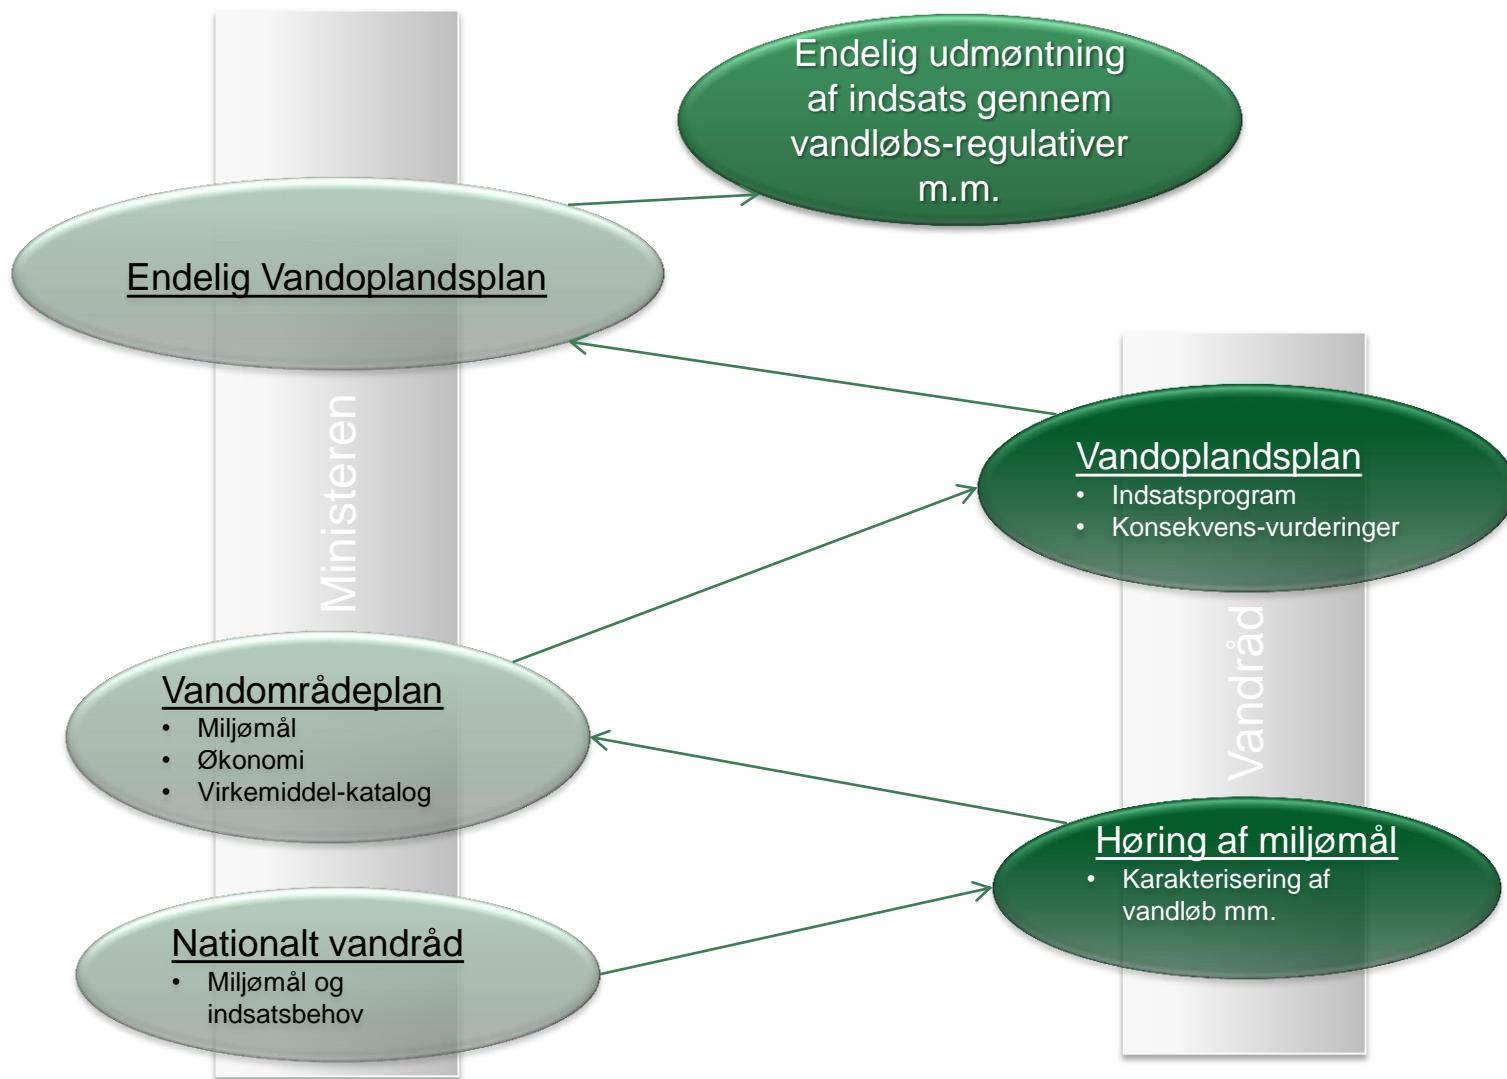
Endelig udmøntning af indsats gennem vandløbs-regulativer m.m.

Endelig Vandoplandsplan

Ministeren

Vandoplandsplan
• Indsatsprogram
• Konsekvens-vurderinger

Vandråd

Vandområdeplan
• Miljømål
• Økonomi
• Virkemiddel-katalog

Høring af miljømål
• Karakterisering af vandløb mm.

Nationalt vandråd
• Miljømål og indsatsbehov